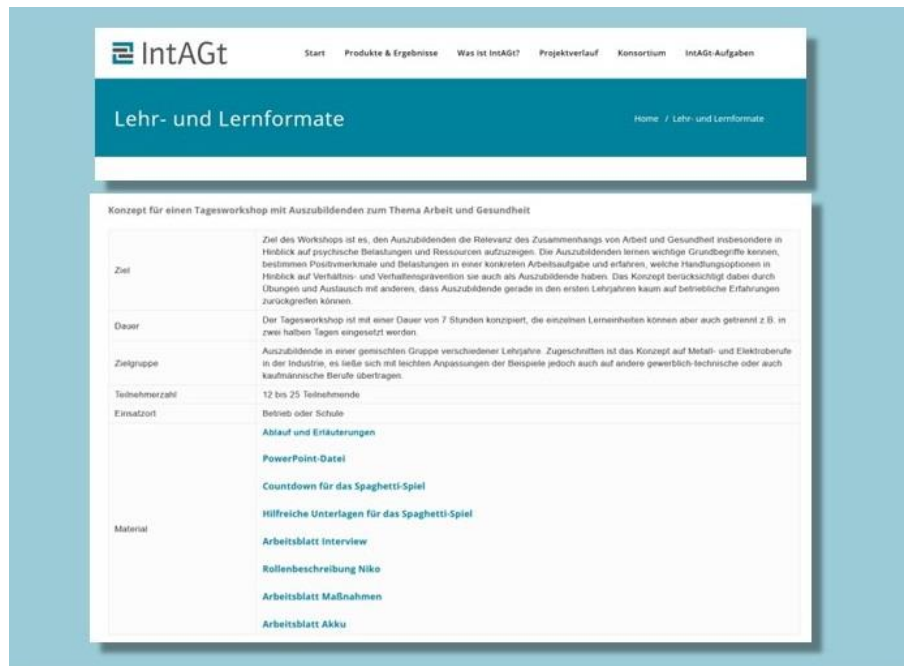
IntAGt

Start Produkte & Ergebnisse Was ist IntAGt? Projektverlauf Konsortium IntAGt-Aufgaben

Lehr- und Lernformate

Home / Lehr- und Lernformate

Konzept für einen Tagesworkshop mit Auszubildenden zum Thema Arbeit und Gesundheit

| | |
|---|---|
| Ziel | Ziel des Workshops ist es, den Auszubildenden die Relevanz des Zusammenhangs von Arbeit und Gesundheit insbesondere in Hinblick auf psychische Belastungen und Ressourcen aufzuzeigen. Die Auszubildenden lernen wichtige Grundbegriffe kennen, bestimmen Positivmerkmale und Belastungen in einer konkreten Arbeitsaufgabe und erfahren, welche Handlungsoptionen in Hinblick auf Verhältnis- und Verhaltensprävention sie auch als Auszubildende haben. Das Konzept berücksichtigt dabei durch Übungen und Austausch mit anderen, dass Auszubildende gerade in den ersten Lehrjahren kaum auf betriebliche Erfahrungen zurückgreifen können. |
| Dauer | Der Tagesworkshop ist mit einer Dauer von 7 Stunden konzipiert, die einzelnen Lerneinheiten können aber auch getrennt z.B. in zwei halben Tagen eingesetzt werden. |
| Zielgruppe | Auszubildende in einer gemischten Gruppe verschiedener Lehrjahre. Zugeschnitten ist das Konzept auf Metall- und Elektroberufe in der Industrie, es ließe sich mit leichten Anpassungen der Beispiele jedoch auch auf andere gewerblich-technische oder auch kaufmännische Berufe übertragen. |
| Teilnehmerzahl | 12 bis 25 Teilnehmende |
| Einsatzort | Betrieb oder Schule |
| Material | Ablauf und Erläuterungen<br>PowerPoint-Datei<br>Countdown für das Spaghetti-Spiel<br>Hilfreiche Unterlagen für das Spaghetti-Spiel<br>Arbeitsblatt Interview<br>Rollenbeschreibung Niko<br>Arbeitsblatt Maßnahmen<br>Arbeitsblatt Akku |